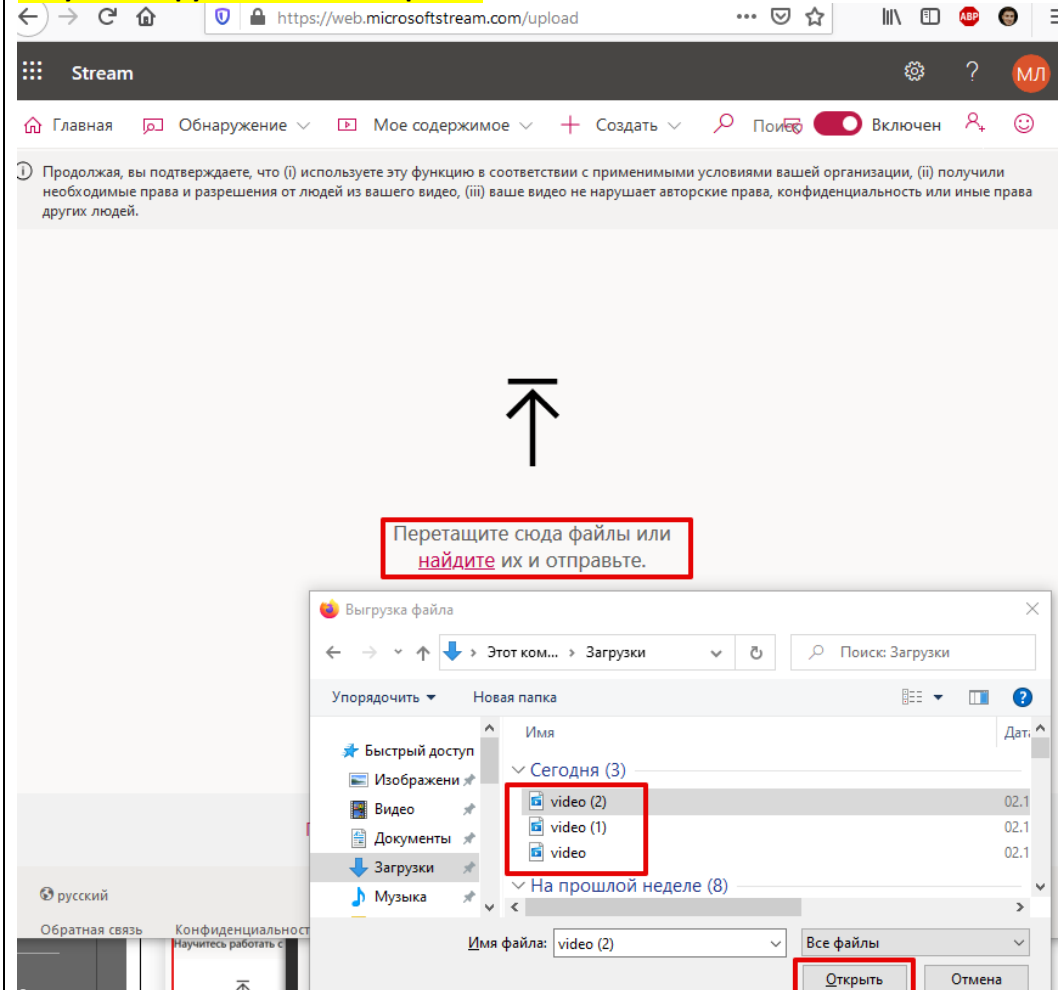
https://web.microsoftstream.com/upload

Stream

МЛ

Главная Обнаружение Мое содержимое Создать Поиск Включен

Продолжая, вы подтверждаете, что (i) используете эту функцию в соответствии с применимыми условиями вашей организации, (ii) получили необходимые права и разрешения от людей из вашего видео, (iii) ваше видео не нарушает авторские права, конфиденциальность или иные права других людей.

Перетащите сюда файлы или найдите их и отправьте.

Выгрузка файла

Этот ком... › Загрузки

Поиск: Загрузки

Упорядочить ▾ Новая папка

Быстрый доступ
Изображени
Видео
Документы
Загрузки
Музыка

Имя
Дата

Сегодня (3)
video (2) 02.1
video (1) 02.1
video 02.1
На прошлой неделе (8)

Имя файла: video (2)
Все файлы
Открыть Отмена

русский
Обратная связь Конфиденциальност
Научитесь работать с